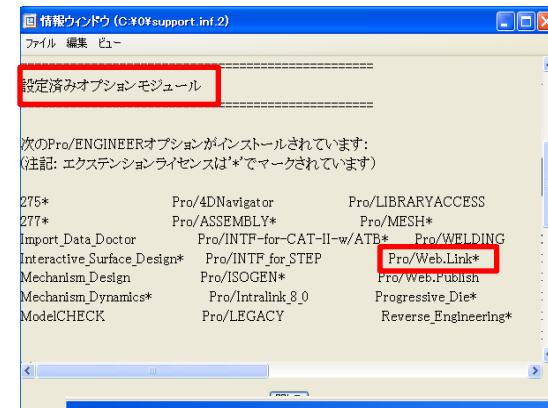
情報ウィンドウ (C:¥0¥support.inf.2)

ファイル 編集 ビュー

================================

設定済みオプションモジュール

================================

次のPro/ENGINEERオプションがインストールされています:
(注記: エクステンションライセンスは'*'でマークされています)

275* Pro/4DNavigator Pro/LIBRARYACCESS
277* Pro/ASSEMBLY* Pro/MESH*
Import_Data_Doctor Pro/INTF-for-CAT-II-w/ATB* Pro/WELDING
Interactive_Surface_Design* Pro/INTF_for_STEP Pro/Web.Link*
Mechanism_Design Pro/ISOGEN* Pro/Web.Publish
Mechanism_Dynamics* Pro/Intralink_8_0 Progressive_Die*
ModelCHECK Pro/LEGACY Reverse_Engineering*